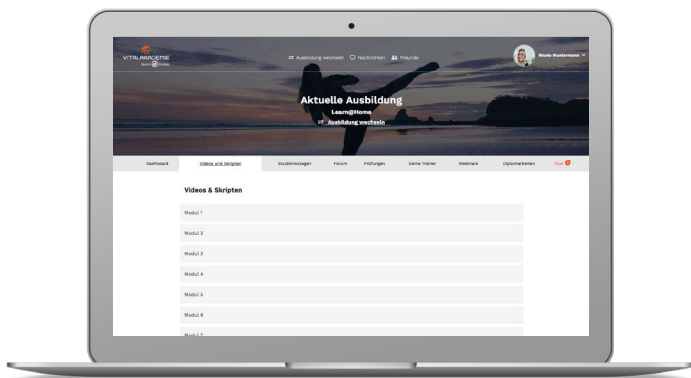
VITALAKADEMIE learn@home

⇄ Ausbildung wechseln   Nachrichten   Freunde   Nicole Mustermann

Aktuelle Ausbildung
Learn@Home
⇄ Ausbildung wechseln

Dashboard   Videos und Skripten   Studienunterlagen   Forum   Prüfungen   Deine Trainer   Webinare   Diplomarbeiten   Hilfe

Videos & Skripten

Modul 1

Modul 2

Modul 3

Modul 4

Modul 5

Modul 6

Modul 7